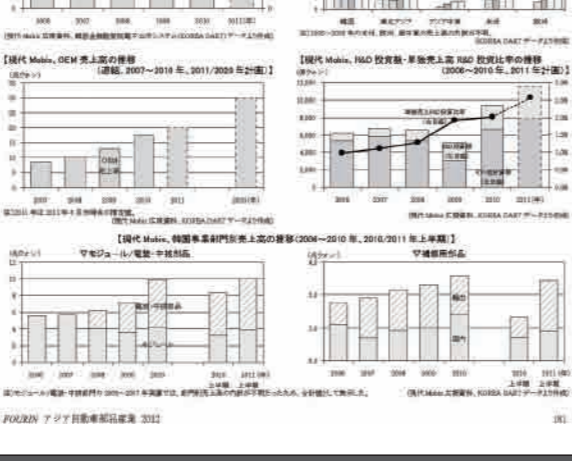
2006 2007 2008 2009 2010 2011(年)

【現代 Mobis、OEM 売上高の推移
(連結、2007～2010 年、2011/2020 年計画)】

(兆ウォン)

2007 2008 2009 2010 2011 2020(年)

【現代 Mobis、R&D 投資額・単独売上高 R&D 投資比率の推移
(2006～2010 年、2011 年計画)】

(億ウォン)

2006 2007 2008 2009 2010 2011(年)

【現代 Mobis、韓国事業部門別売上高の推移(2006～2010 年、2010/2011 年上半期)】

▽モジュール/電装・中核部品

(兆ウォン)

2006 2007 2008 2009 2010 2010 2011(年)
上半期 上半期

▽補修部品

(兆ウォン)

輸出

国内

2006 2007 2008 2009 2010 2010 2011(年)
上半期 上半期

FOURIN アジア自動車部品産業 2012

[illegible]